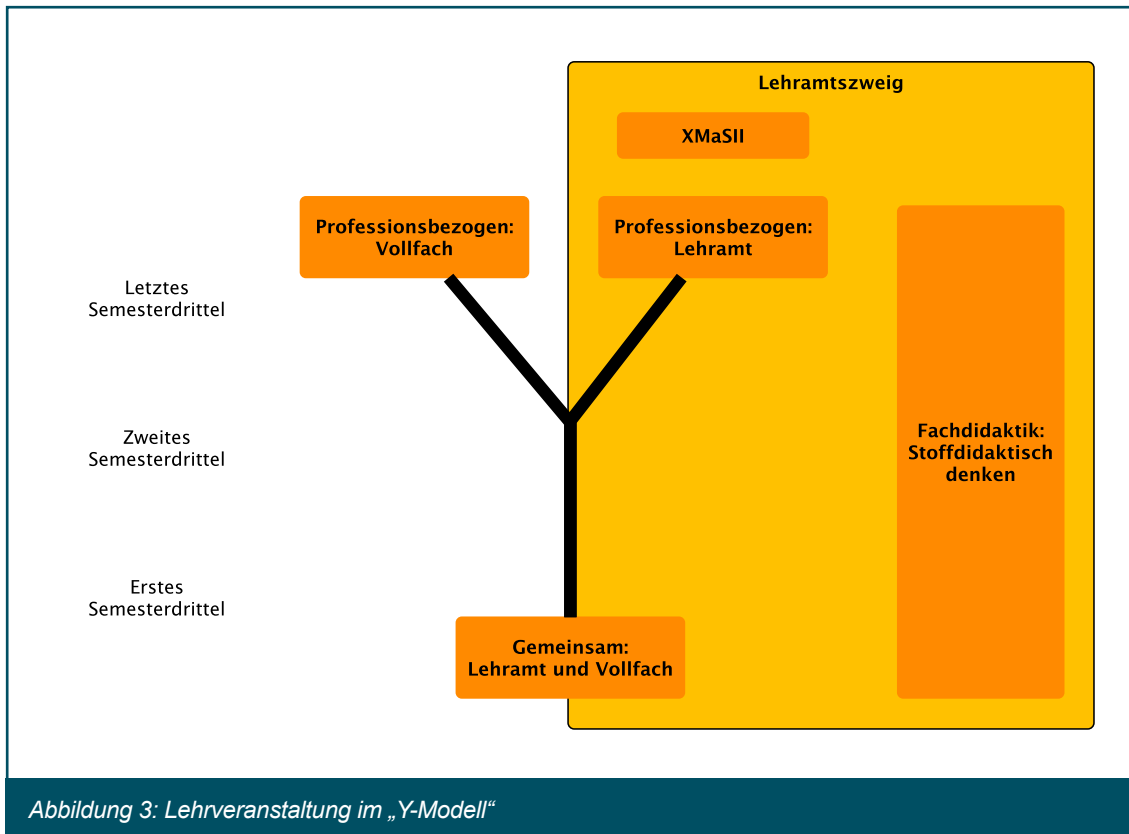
Lehramtszweig

XMaSII

Professionsbezogen: Vollfach

Professionsbezogen: Lehramt

Letztes Semesterdrittel

Zweites Semesterdrittel

Erstes Semesterdrittel

Fachdidaktik: Stoffdidaktisch denken

Gemeinsam: Lehramt und Vollfach

Abbildung 3: Lehrveranstaltung im „Y-Modell“